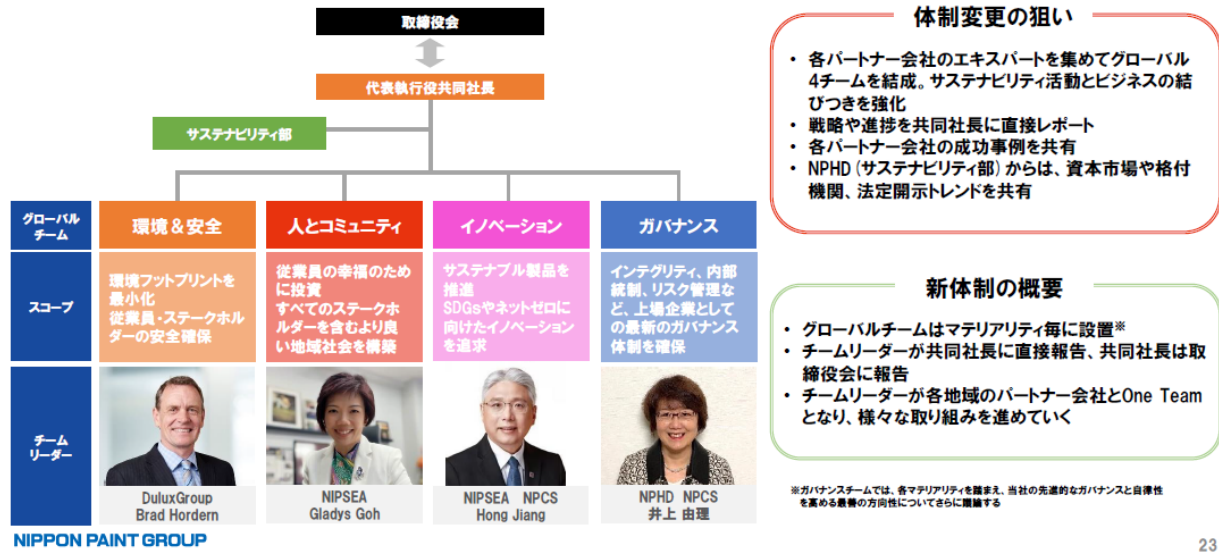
取締役会

代表執行役共同社長

サステナビリティ部

| グローバルチーム | 環境＆安全 | 人とコミュニティ | イノベーション | ガバナンス |
|---|---|---|---|---|
| スコープ | 環境フットプリントを最小化 従業員・ステークホルダーの安全確保 | 従業員の幸福のために投資 すべてのステークホルダーを含むより良い地域社会を構築 | サステナブル製品を推進 SDGsやネットゼロに向けたイノベーションを追求 | インテグリティ、内部統制、リスク管理など、上場企業としての最新のガバナンス体制を確保 |
| チームリーダー | DuluxGroup Brad Hordern | NIPSEA Gladys Goh | NIPSEA NPCS Hong Jiang | NPHD NPCS 井上 由理 |

体制変更の狙い

• 各パートナー会社のエキスパートを集めてグローバル4チームを結成。サステナビリティ活動とビジネスの結びつきを強化
• 戦略や進捗を共同社長に直接レポート
• 各パートナー会社の成功事例を共有
• NPHD（サステナビリティ部）からは、資本市場や格付機関、法定開示トレンドを共有

新体制の概要

• グローバルチームはマテリアリティ毎に設置※
• チームリーダーが共同社長に直接報告、共同社長は取締役会に報告
• チームリーダーが各地域のパートナー会社とOne Teamとなり、様々な取り組みを進めていく

※ガバナンスチームでは、各マテリアリティを踏まえ、当社の先進的なガバナンスと自律性を高める最善の方向性についてさらに議論する

NIPPON PAINT GROUP

23